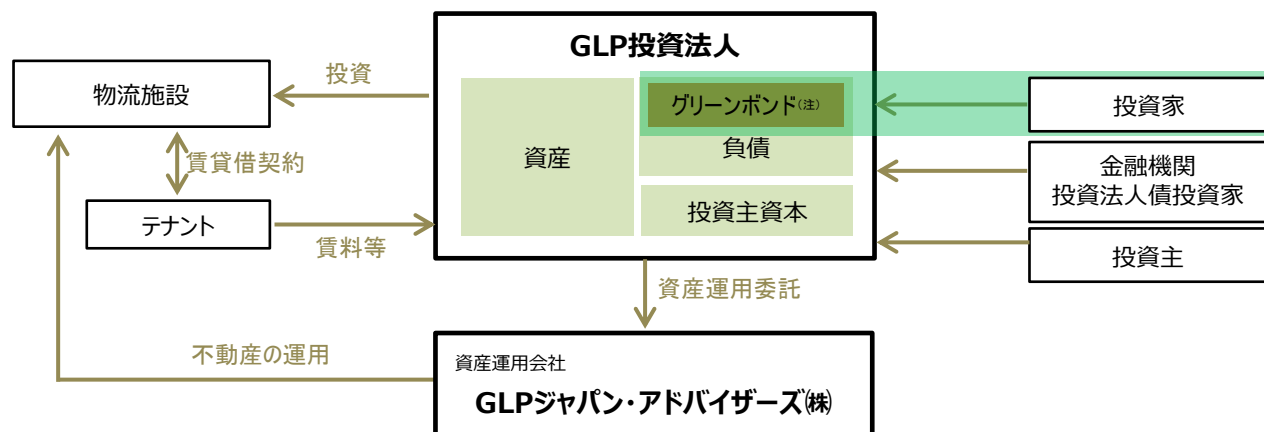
GLP投資法人

投資

物流施設

賃貸借契約

テナント

賃料等

資産

グリーンボンド(注)

負債

投資主資本

投資家

金融機関
投資法人債投資家

投資主

資産運用委託

不動産の運用

資産運用会社

GLPジャパン・アドバイザーズ㈱